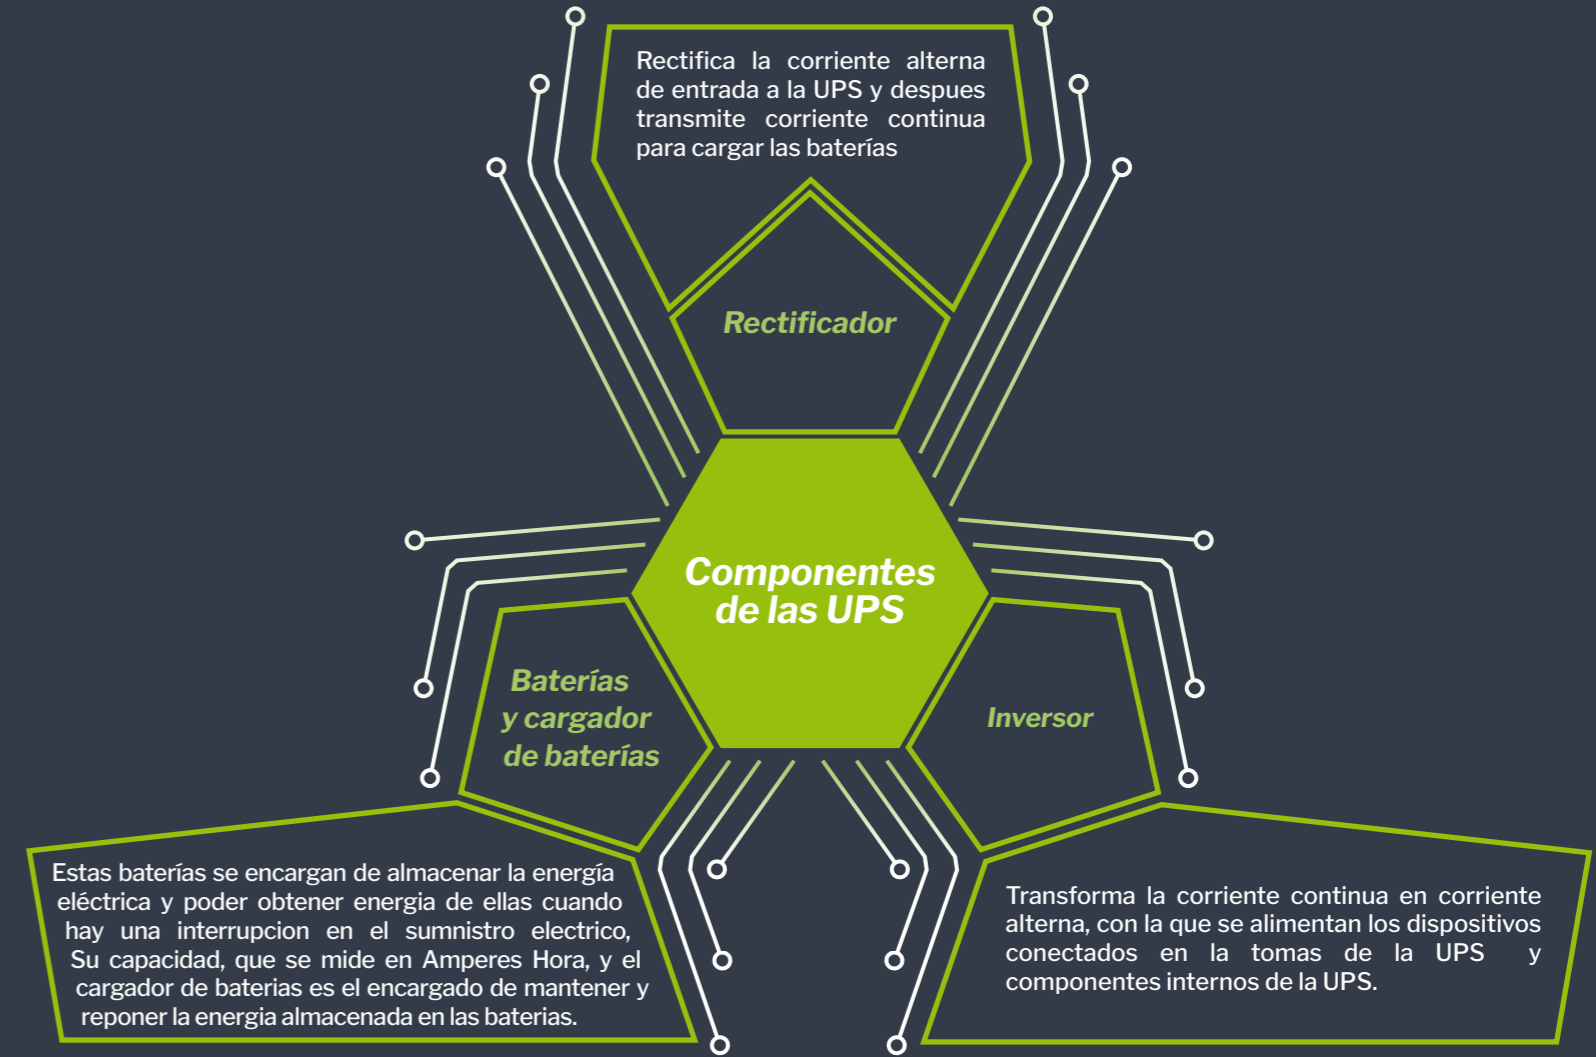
Rectifica la corriente alterna de entrada a la UPS y despues transmite corriente continua para cargar las baterías

Rectificador

Componentes de las UPS

Baterías y cargador de baterías

Inversor

Estas baterías se encargan de almacenar la energía eléctrica y poder obtener energia de ellas cuando hay una interrupcion en el sumnistro electrico, Su capacidad, que se mide en Amperes Hora, y el cargador de baterias es el encargado de mantener y reponer la energia almacenada en las baterias.

Transforma la corriente continua en corriente alterna, con la que se alimentan los dispositivos conectados en la tomas de la UPS y componentes internos de la UPS.